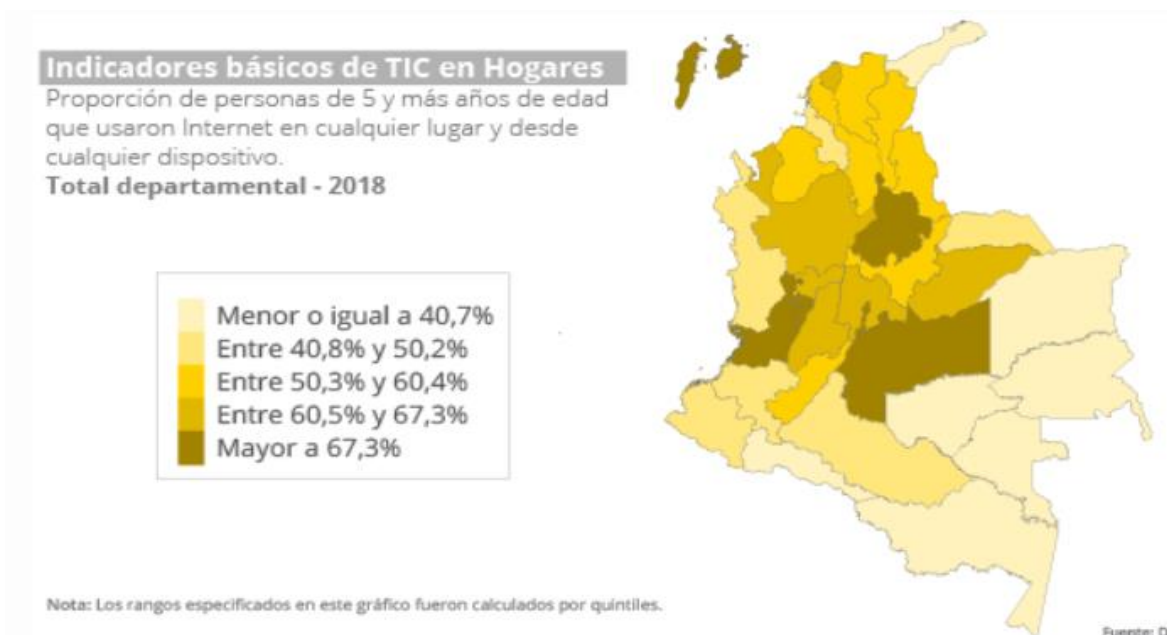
Indicadores básicos de TIC en Hogares

Proporción de personas de 5 y más años de edad que usaron Internet en cualquier lugar y desde cualquier dispositivo.

Total departamental - 2018

Menor o igual a 40,7%
Entre 40,8% y 50,2%
Entre 50,3% y 60,4%
Entre 60,5% y 67,3%
Mayor a 67,3%

Nota: Los rangos especificados en este gráfico fueron calculados por quintiles.

Fuente: D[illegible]